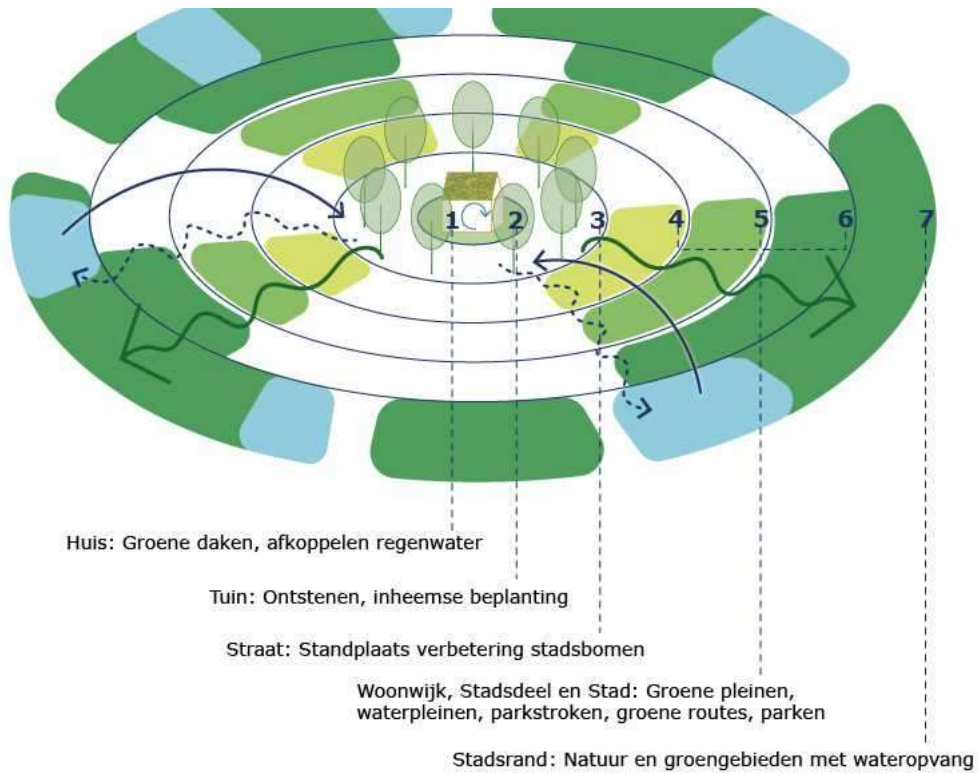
1 2 3 4 5 6 7

Huis: Groene daken, afkoppelen regenwater

Tuin: Ontstenen, inheemse beplanting

Straat: Standplaats verbetering stadsbomen

Woonwijk, Stadsdeel en Stad: Groene pleinen, waterpleinen, parkstroken, groene routes, parken

Stadsrand: Natuur en groengebieden met wateropvang